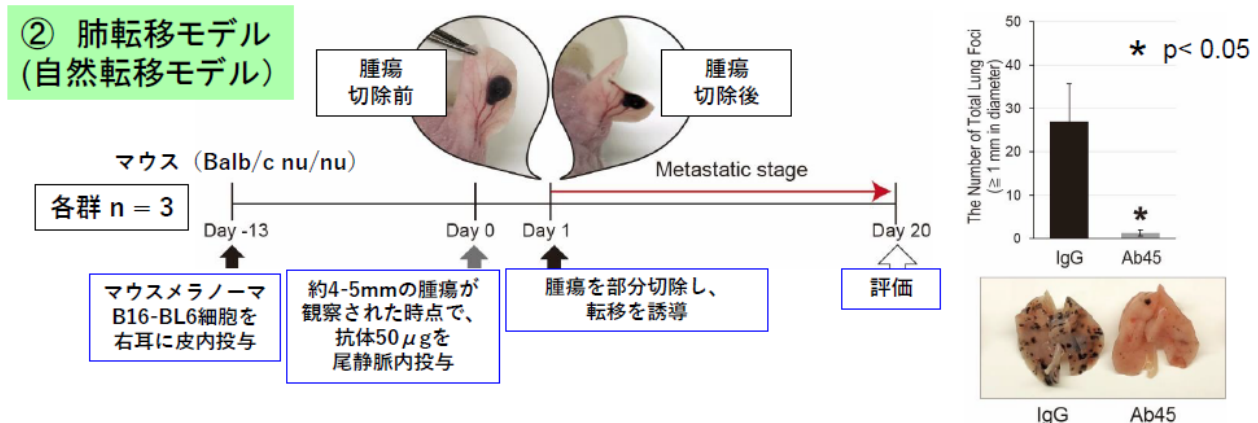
② 肺転移モデル
(自然転移モデル)

腫瘍
切除前

腫瘍
切除後

マウス (Balb/c nu/nu)

各群 n = 3

Metastatic stage

Day -13

Day 0

Day 1

Day 20

マウスメラノーマ
B16-BL6細胞を
右耳に皮内投与

約4-5mmの腫瘍が
観察された時点で、
抗体50$\mu$gを
尾静脈内投与

腫瘍を部分切除し、
転移を誘導

評価

The Number of Total Lung Foci
($\geq$ 1 mm in diameter)

50
40
30
20
10
0

* p< 0.05

*

IgG
Ab45

IgG
Ab45